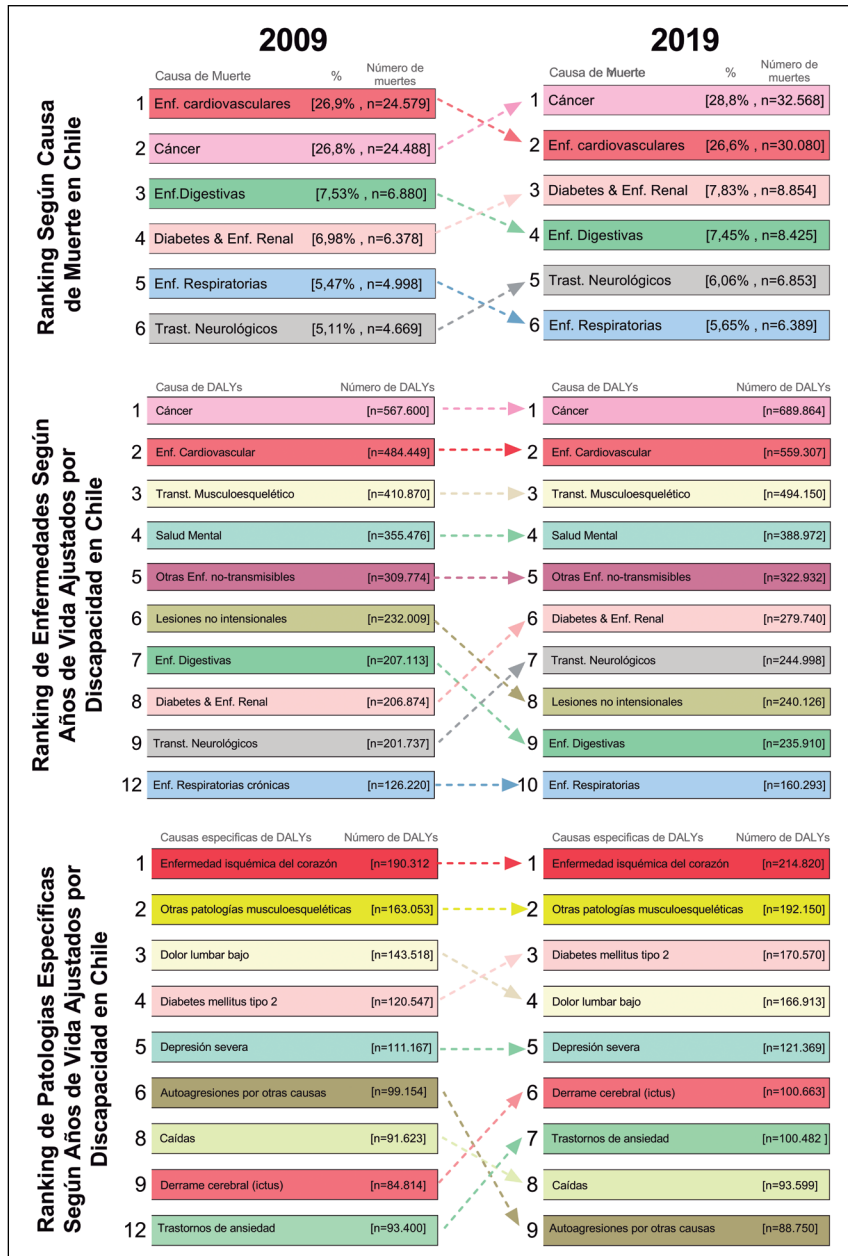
2009

2019

Ranking Según Causa de Muerte en Chile

Causa de Muerte % Número de muertes

1 Enf. cardiovasculares [26,9% , n=24.579]
2 Cáncer [26,8% , n=24.488]
3 Enf.Digestivas [7,53% , n=6.880]
4 Diabetes & Enf. Renal [6,98% , n=6.378]
5 Enf. Respiratorias [5,47% , n=4.998]
6 Trast. Neurológicos [5,11% , n=4.669]

Causa de Muerte % Número de muertes

1 Cáncer [28,8% , n=32.568]
2 Enf. cardiovasculares [26,6% , n=30.080]
3 Diabetes & Enf. Renal [7,83% , n=8.854]
4 Enf. Digestivas [7,45% , n=8.425]
5 Trast. Neurológicos [6,06% , n=6.853]
6 Enf. Respiratorias [5,65% , n=6.389]

Ranking de Enfermedades Según Años de Vida Ajustados por Discapacidad en Chile

Causa de DALYs Número de DALYs

1 Cáncer [n=567.600]
2 Enf. Cardiovascular [n=484.449]
3 Transt. Musculoesquelético [n=410.870]
4 Salud Mental [n=355.476]
5 Otras Enf. no-transmisibles [n=309.774]
6 Lesiones no intensionales [n=232.009]
7 Enf. Digestivas [n=207.113]
8 Diabetes & Enf. Renal [n=206.874]
9 Transt. Neurológicos [n=201.737]
12 Enf. Respiratorias crónicas [n=126.220]

Causa de DALYs Número de DALYs

1 Cáncer [n=689.864]
2 Enf. Cardiovascular [n=559.307]
3 Transt. Musculoesquelético [n=494.150]
4 Salud Mental [n=388.972]
5 Otras Enf. no-transmisibles [n=322.932]
6 Diabetes & Enf. Renal [n=279.740]
7 Transt. Neurológicos [n=244.998]
8 Lesiones no intensionales [n=240.126]
9 Enf. Digestivas [n=235.910]
10 Enf. Respiratorias [n=160.293]

Ranking de Patologías Específicas Según Años de Vida Ajustados por Discapacidad en Chile

Causas especificas de DALYs Número de DALYs

1 Enfermedad isquémica del corazón [n=190.312]
2 Otras patologías musculoesqueléticas [n=163.053]
3 Dolor lumbar bajo [n=143.518]
4 Diabetes mellitus tipo 2 [n=120.547]
5 Depresión severa [n=111.167]
6 Autoagresiones por otras causas [n=99.154]
8 Caídas [n=91.623]
9 Derrame cerebral (ictus) [n=84.814]
12 Trastornos de ansiedad [n=93.400]

Causas especificas de DALYs Número de DALYs

1 Enfermedad isquémica del corazón [n=214.820]
2 Otras patologías musculoesqueléticas [n=192.150]
3 Diabetes mellitus tipo 2 [n=170.570]
4 Dolor lumbar bajo [n=166.913]
5 Depresión severa [n=121.369]
6 Derrame cerebral (ictus) [n=100.663]
7 Trastornos de ansiedad [n=100.482 ]
8 Caídas [n=93.599]
9 Autoagresiones por otras causas [n=88.750]